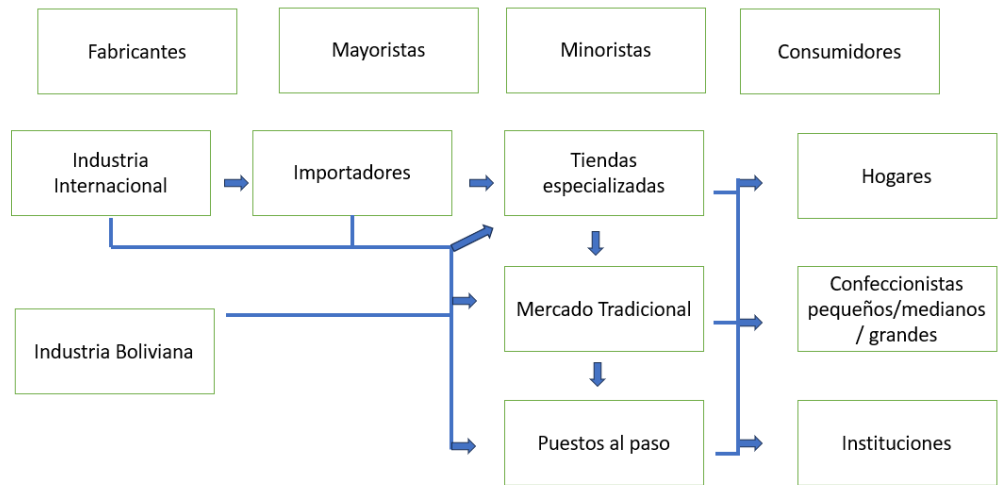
Fabricantes

Mayoristas

Minoristas

Consumidores

Industria Internacional

Importadores

Tiendas especializadas

Hogares

Mercado Tradicional

Confeccionistas pequeños/medianos / grandes

Industria Boliviana

Puestos al paso

Instituciones